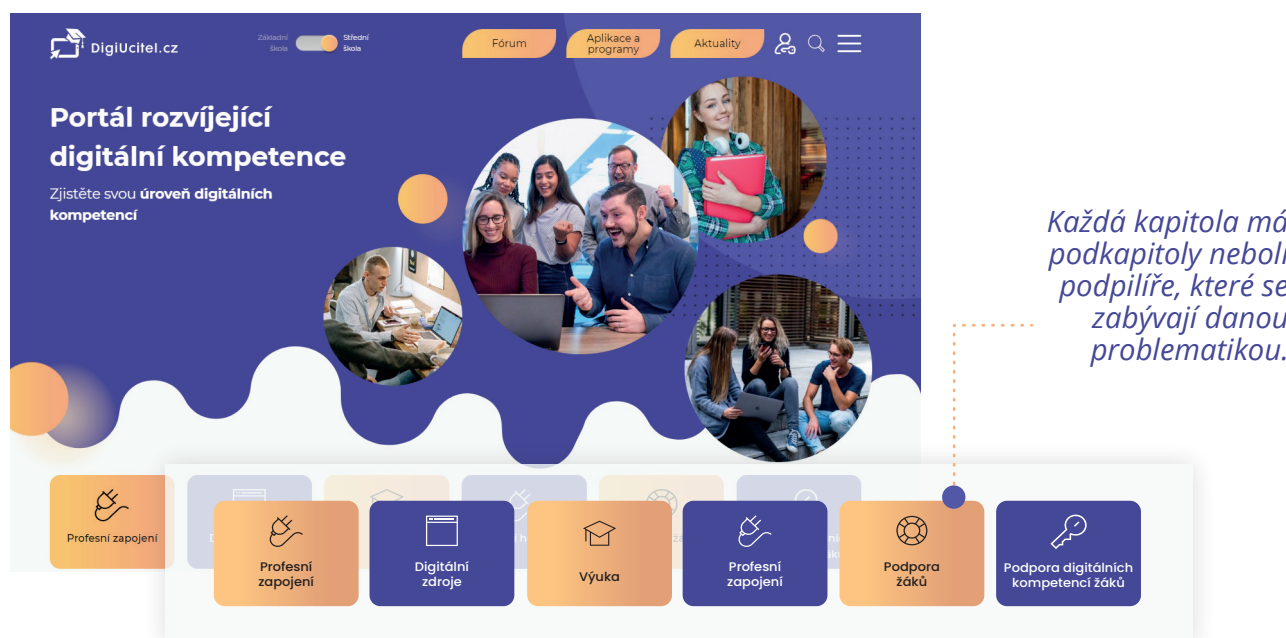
DigiUcitel.cz

Základní škola

Střední škola

Fórum

Aplikace a programy

Aktuality

Portál rozvíjející digitální kompetence

Zjistěte svou úroveň digitálních kompetencí

Každá kapitola má podkapitoly neboli podpilíře, které se zabývají danou problematikou.

Profesní zapojení

Profesní zapojení

Digitální zdroje

Výuka

Profesní zapojení

Podpora žáků

Podpora digitálních kompetencí žáků